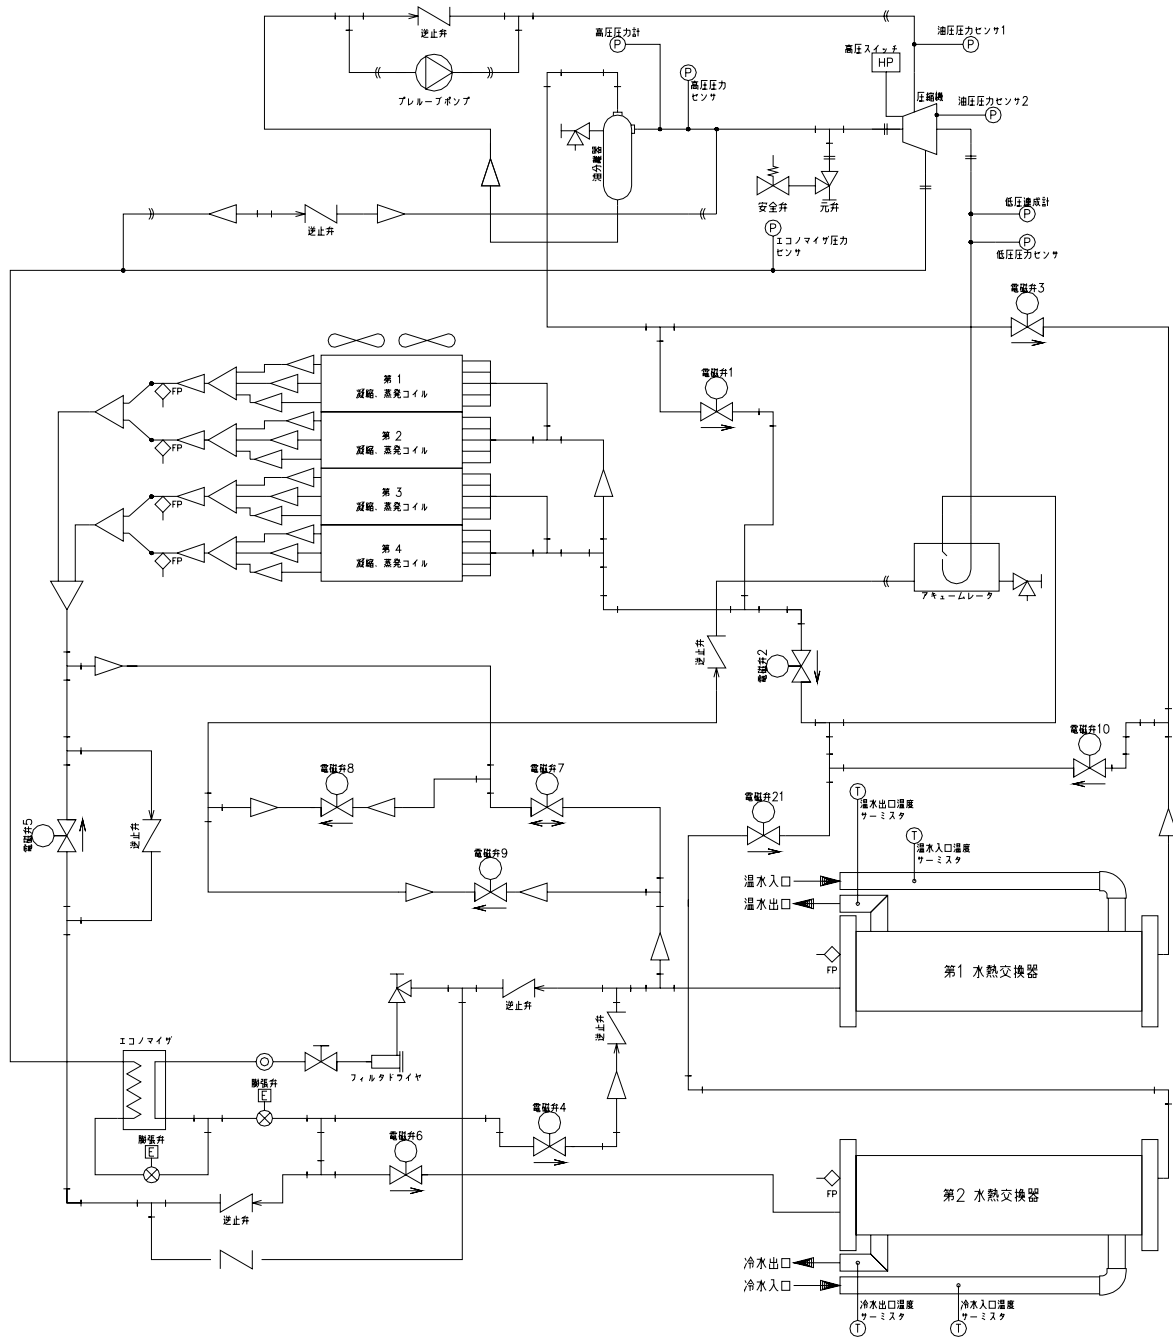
逆止弁
プレルーブポンプ
高圧圧力計
P
P
高圧圧力センサ
油分離器
高圧スイッチ
HP
油圧圧力センサ1
P
圧縮機
油圧圧力センサ2
P
安全弁
元弁
逆止弁
P
エコノマイザ圧力センサ
低圧連成計
P
P
低圧圧力センサ
電磁弁3
第 1 凝縮、蒸発コイル
FP
FP
第 2 凝縮、蒸発コイル
FP
第 3 凝縮、蒸発コイル
FP
第 4 凝縮、蒸発コイル
電磁弁1
アキュームレータ
逆止弁
電磁弁2
電磁弁10
電磁弁8
電磁弁7
電磁弁5
逆止弁
電磁弁9
電磁弁21
T
温水出口温度サーミスタ
T
温水入口温度サーミスタ
温水入口
温水出口
FP
第1 水熱交換器
逆止弁
逆止弁
エコノマイザ
フィルタドライヤ
膨張弁
E
電磁弁4
膨張弁
E
電磁弁6
逆止弁
FP
第2 水熱交換器
冷水出口
冷水入口
冷水出口温度サーミスタ
T
冷水入口温度サーミスタ
T